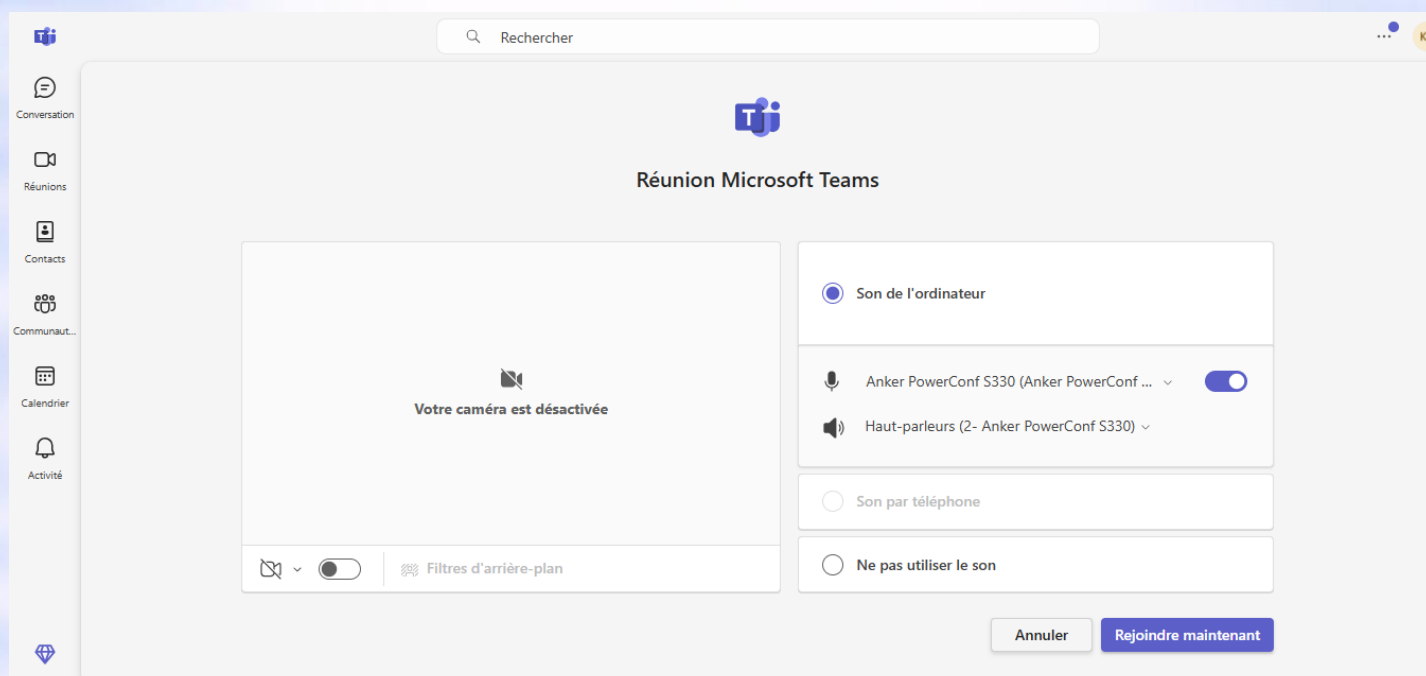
Rechercher

...

K

Conversation

Réunions

Contacts

Communaut...

Calendrier

Activité

Réunion Microsoft Teams

Votre caméra est désactivée

Filtres d'arrière-plan

Son de l'ordinateur

Anker PowerConf S330 (Anker PowerConf ...

Haut-parleurs (2- Anker PowerConf S330)

Son par téléphone

Ne pas utiliser le son

Annuler

Rejoindre maintenant